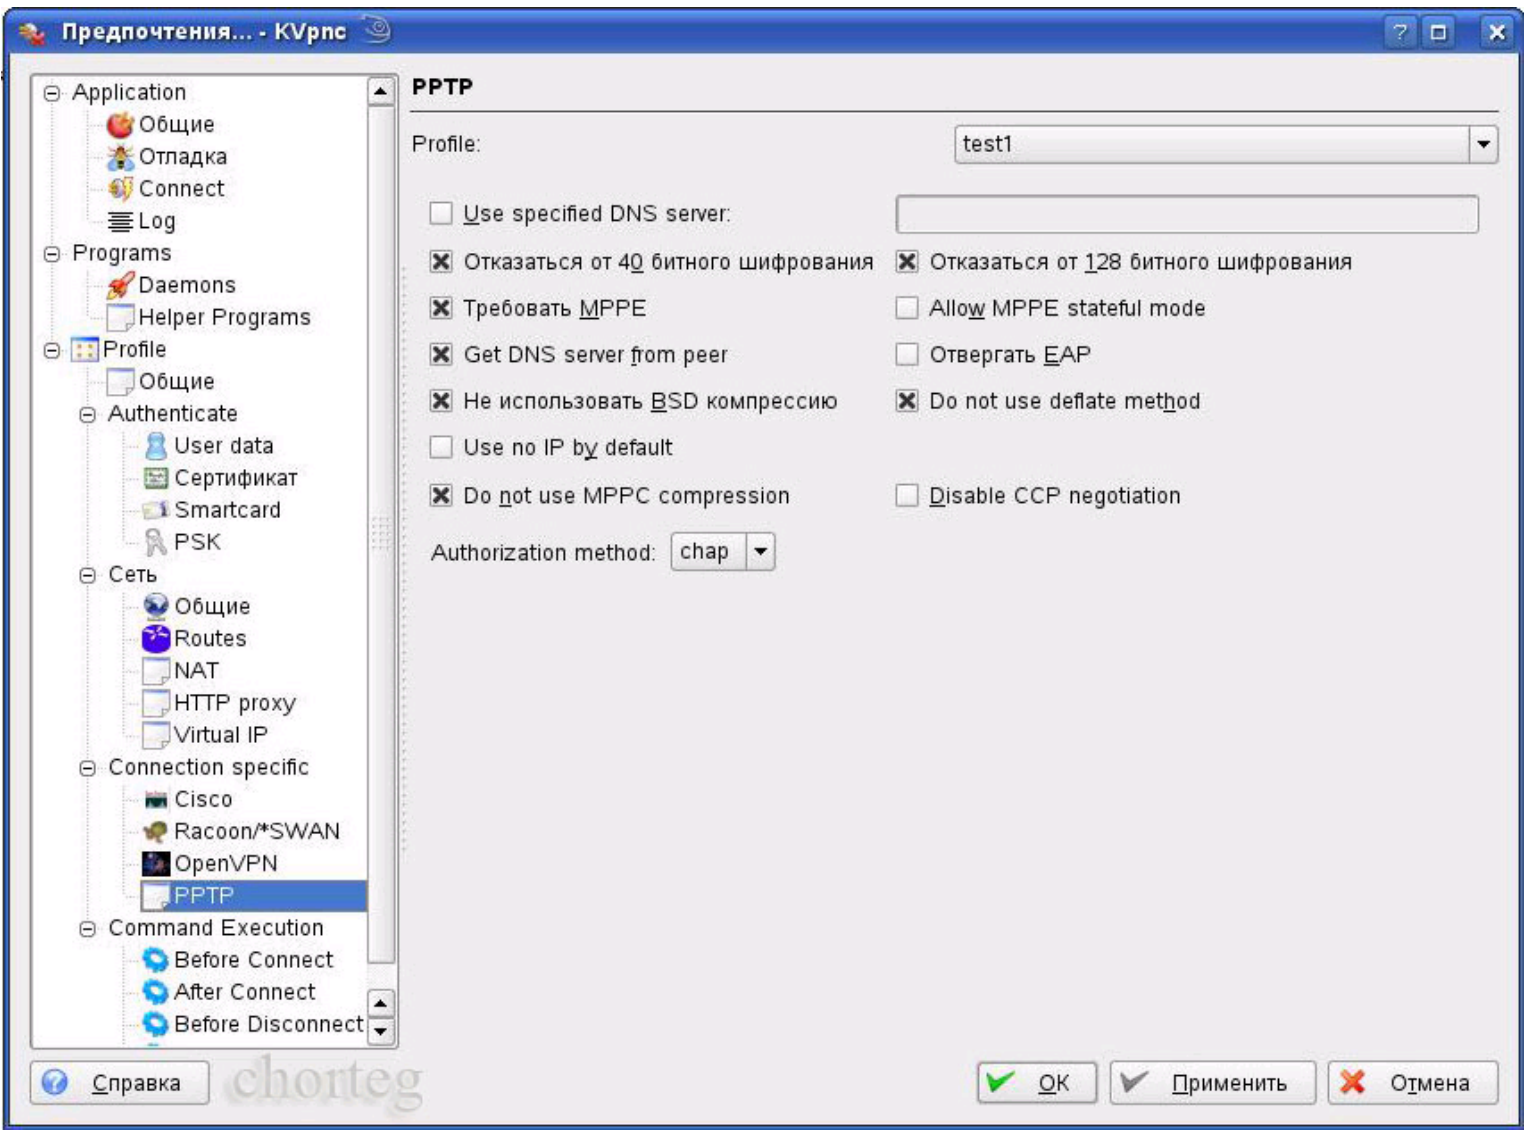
Предпочтения... - KVpnc

Application
Общие
Отладка
Connect
Log
Programs
Daemons
Helper Programs
Profile
Общие
Authenticate
User data
Сертификат
Smartcard
PSK
Сеть
Общие
Routes
NAT
HTTP proxy
Virtual IP
Connection specific
Cisco
Racoon/*SWAN
OpenVPN
PPTP
Command Execution
Before Connect
After Connect
Before Disconnect

PPTP

Profile: test1

Use specified DNS server:
Отказаться от 40 битного шифрования
Отказаться от 128 битного шифрования
Требовать MPPE
Allow MPPE stateful mode
Get DNS server from peer
Отвергать EAP
Не использовать BSD компрессию
Do not use deflate method
Use no IP by default
Do not use MPPC compression
Disable CCP negotiation

Authorization method: chap

Справка
chorteg
OK
Применить
Отмена